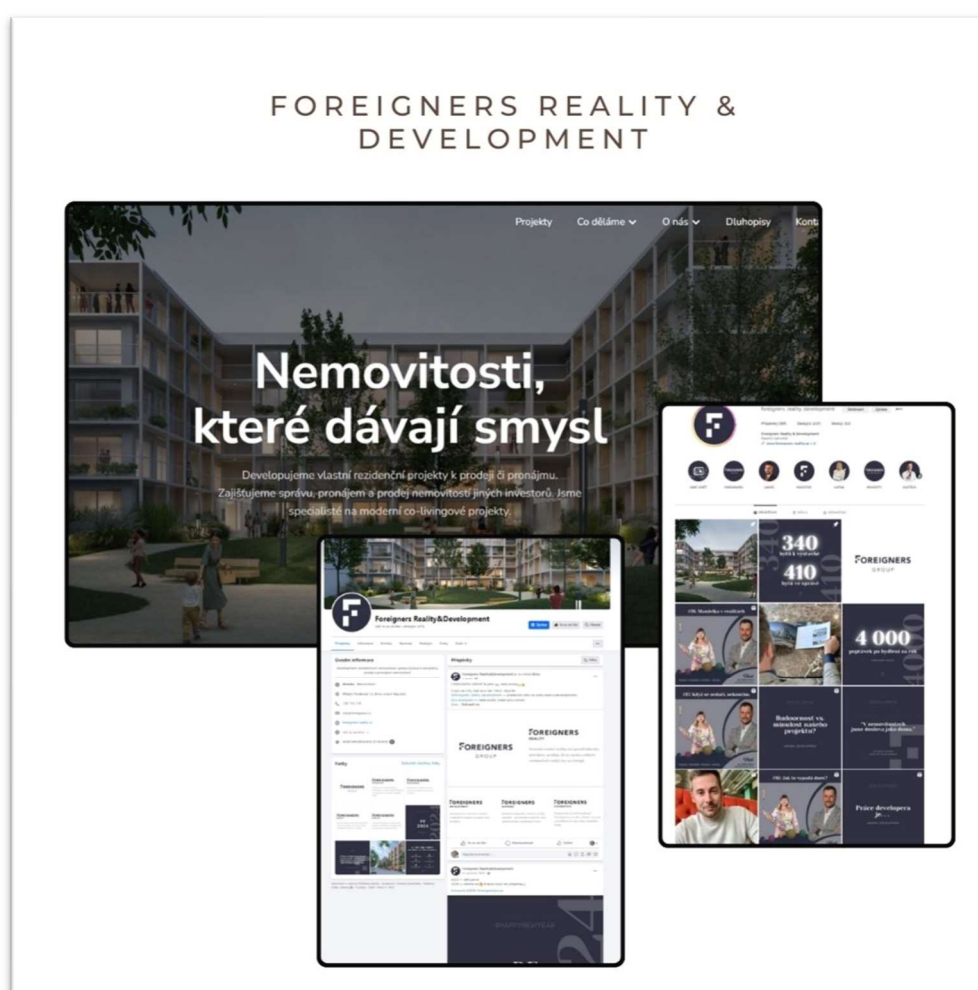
FOREIGNERS REALITY & DEVELOPMENT

Projekty Co děláme O nás Dluhopisy Kont

Nemovitosti, které dávají smysl

Developujeme vlastní rezidenční projekty k prodeji či pronájmu. Zajišťujeme správu, pronájem a prodej nemovitostí jiných investorů. Jsme specialisté na moderní co-livingové projekty.

Foreigners Reality&Development

Foreigners reality_development

Foreigners Reality & Development

340 bytů k výstavbě

410 bytů ve správě

FOREIGNERS GROUP

4 000 poptávek po bydlení za rok

Budoucnost vs. minulost našeho projektu?

Práce developera je...

FOREIGNERS GROUP

FOREIGNERS REALITY

FOREIGNERS

FOREIGNERS

FOREIGNERS

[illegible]